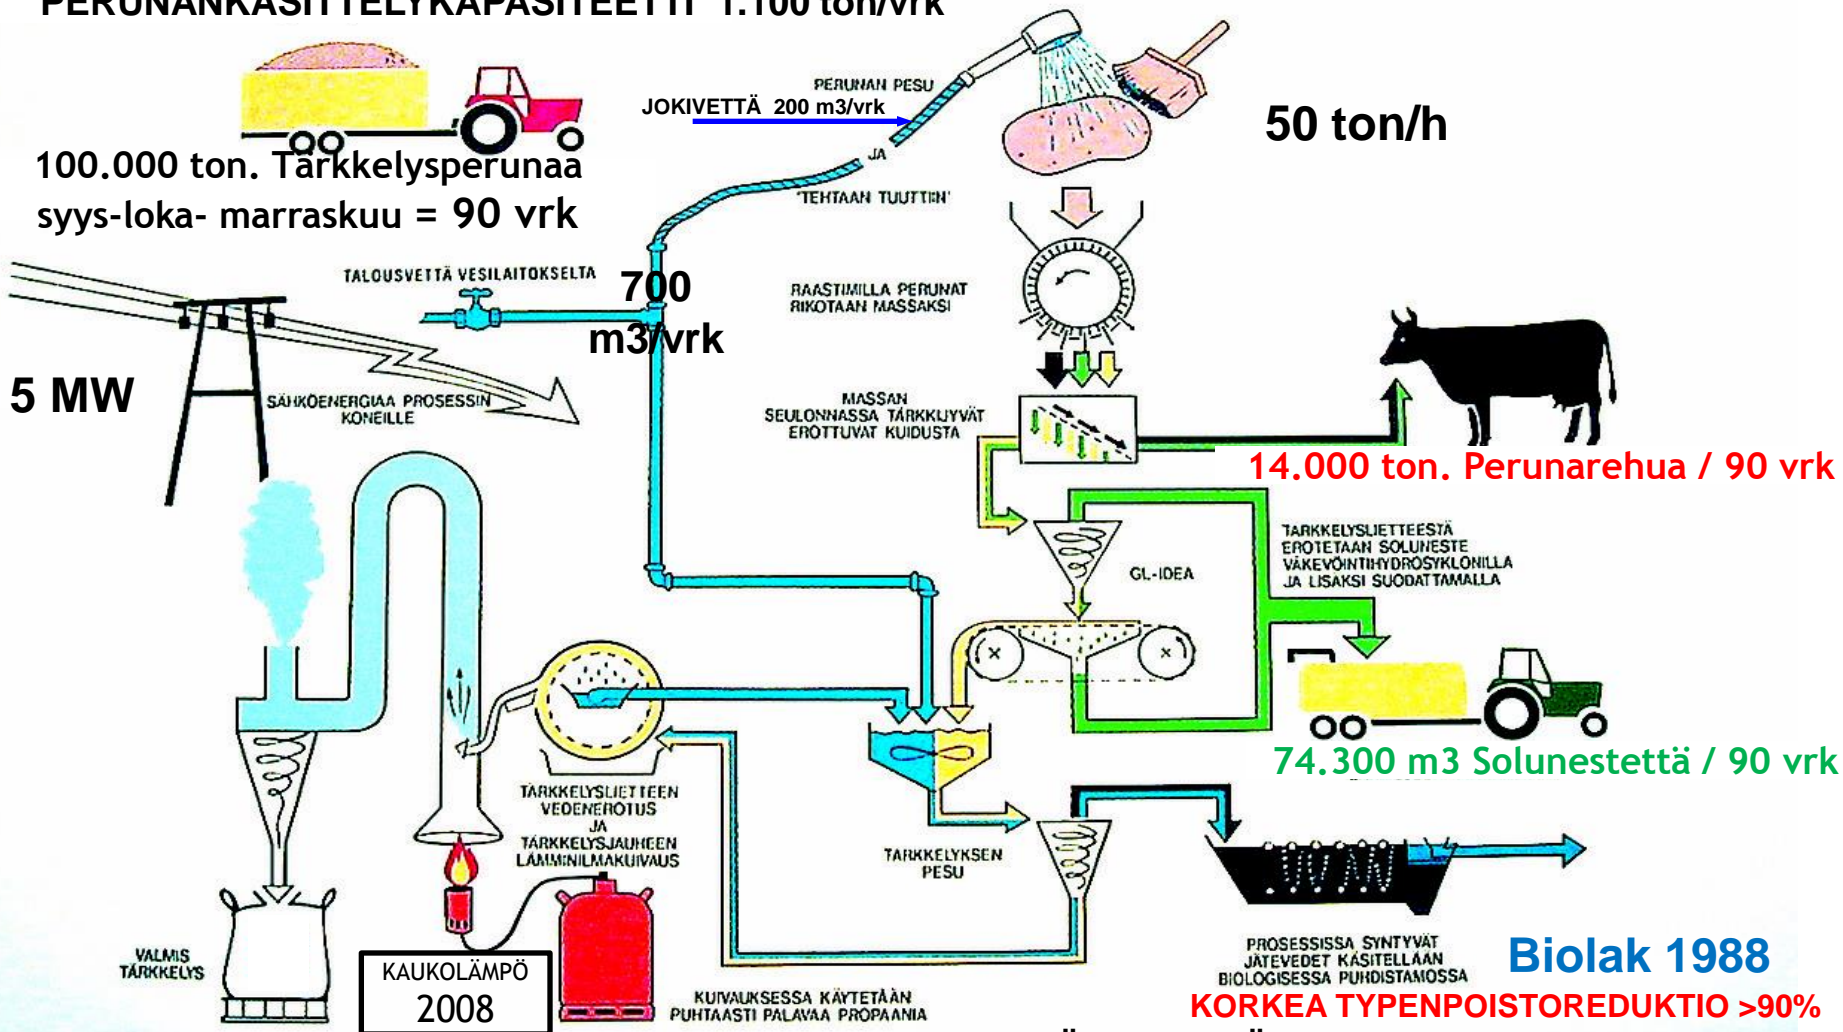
PERUNANKÄSITTELYKAPASITEETTI 1.100 ton/vrk

100.000 ton. Tärkkelysperunaa
syys-loka- marraskuu = 90 vrk

JOKIVETTÄ 200 m3/vrk

PERUNAN PESU JA "TEHTAAN TUUTTI"

50 ton/h

TALOUSVETTÄ VESILAITOKSELTA

700 m3/vrk

RAASTIMILLA PERUNAT RIKOTAAN MASSAKSI

5 MW

SÄHKÖENERGIAA PROSESSIN KONEILLE

MASSAN SEULONNASSA TÄRKKUYVÄT EROTTUVAT KUIDUSTA

14.000 ton. Perunarehua / 90 vrk

TÄRKKELYSLIETTEESTÄ EROTETAAN SOLUNESTE VÄKEVÖINTIHYDROSYKLONILLA JA LISÄKSI SUODATTAMALLA

GL-IDEA

74.300 m3 Solunestettä / 90 vrk

TÄRKKELYSLIETTEEN VEDENEROTUS JA TÄRKKELYSJAUHEEN LÄMMINILMAKUIVAUS

TÄRKKELYKSEN PESU

VALMIS TÄRKKELYS

KAUKOLÄMPÖ 2008

KUIVAUKSESSA KÄYTETÄÄN PUHTAASTI PALAVAA PROPAANIA

PROSESSISSA SYNTYVÄT JÄTEVEDET KÄSITELLÄÄN BIOLOGISESSA PUHDISTAMOSSA

Biolak 1988

KORKEA TYPENPOISTOREDUKTIO >90%